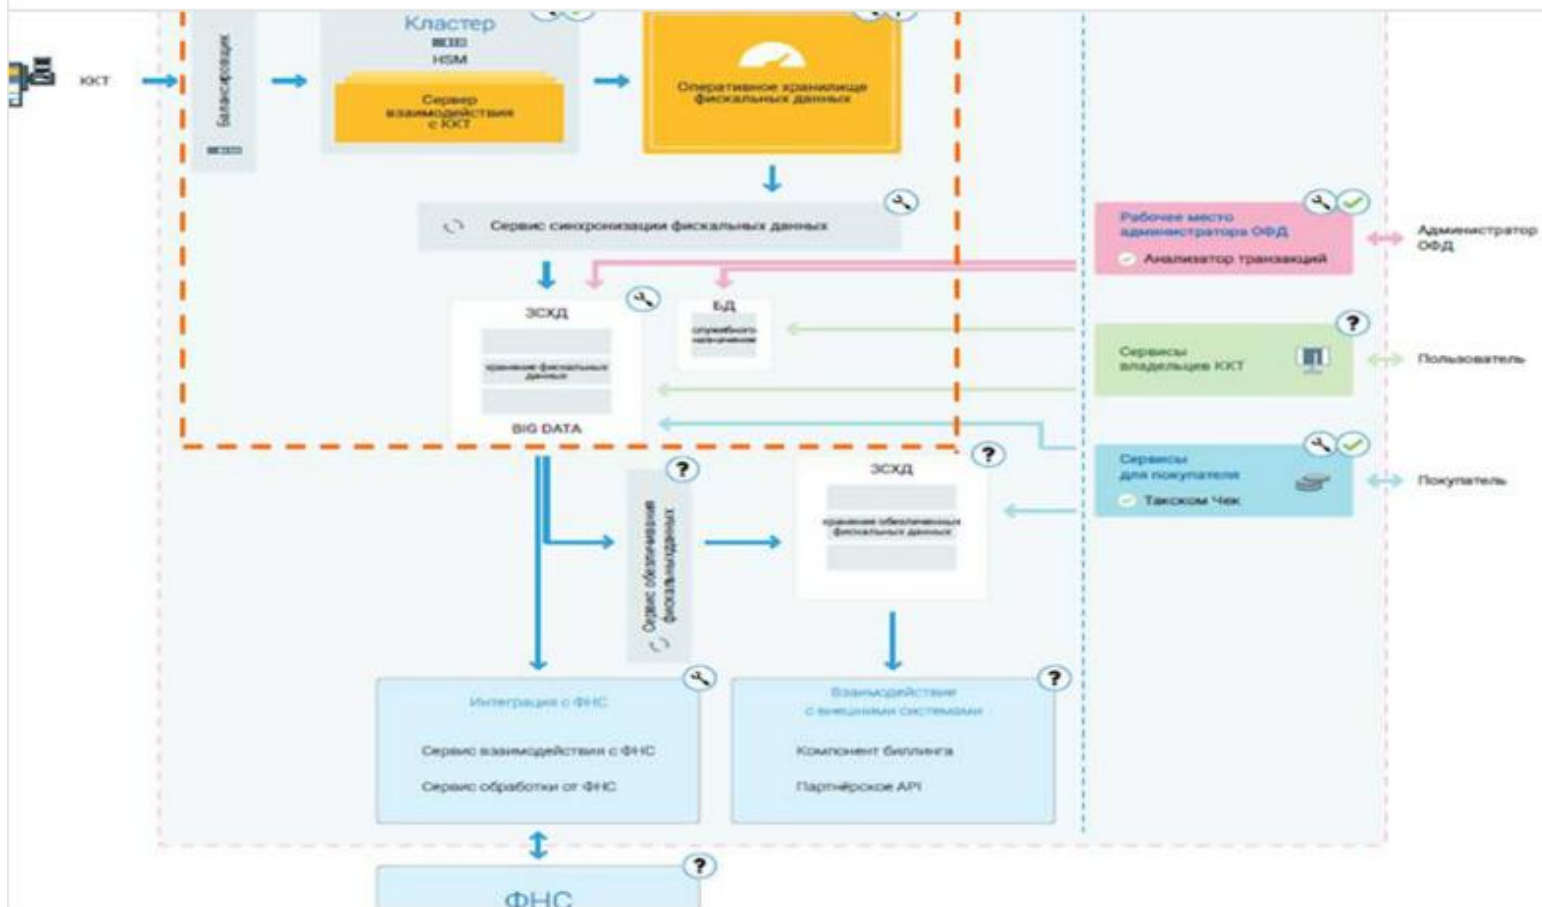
ККТ

Балансировщик

Кластер
HSM
Сервер взаимодействия с ККТ

Оперативное хранилище фискальных данных

Сервис синхронизации фискальных данных

ЗСХД
хранение фискальных данных
BIG DATA

БД
служебного назначения

Рабочее место администратора ОФД
Анализатор транзакций

Администратор ОФД

?
Сервисы владельцев ККТ

Пользователь

Сервисы для покупателя
Такском Чек

Покупатель

?
Сервис обезличивания фискальных данных

?
ЗСХД
хранение обезличенных фискальных данных

Интеграция с ФНС
Сервис взаимодействия с ФНС
Сервис обработки от ФНС

?
Взаимодействие с внешними системами
Компонент биллинга
Партнёрское API

?
ФНС